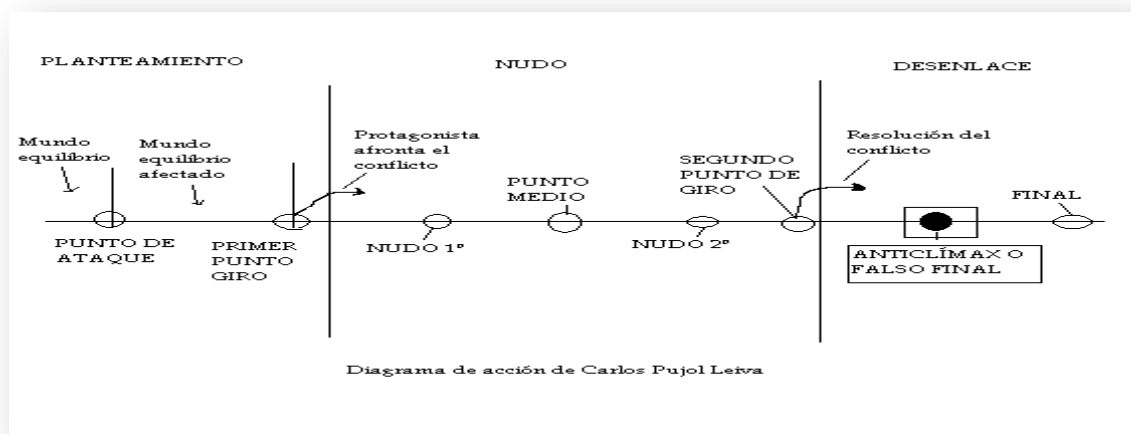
PLANTEAMIENTO

NUDO

DESENLACE

Mundo equilibrio

Mundo equilibrio afectado

Protagonista afronta el conflicto

Resolución del conflicto

SEGUNDO PUNTO DE GIRO

PUNTO MEDIO

FINAL

PUNTO DE ATAQUE

PRIMER PUNTO GIRO

NUDO 1º

NUDO 2º

ANTICLÍMAX O FALSO FINAL

Diagrama de acción de Carlos Pujol Leiva